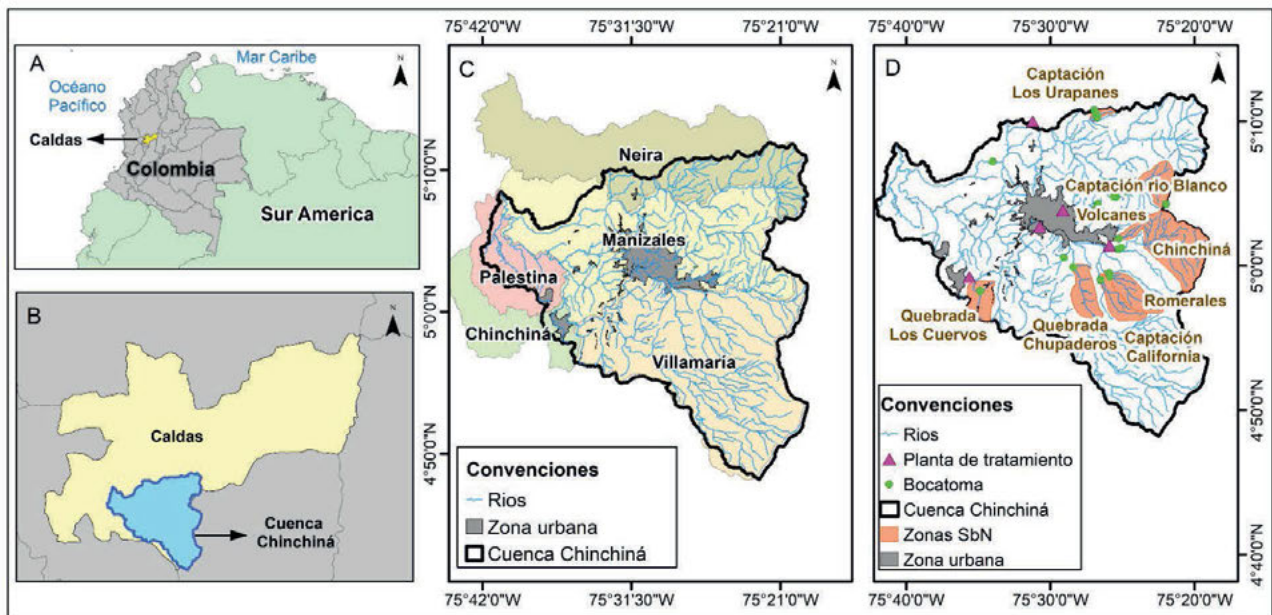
75°42'0"W 75°31'30"W 75°21'0"W 75°40'0"W 75°30'0"W 75°20'0"W

A
Mar Caribe
Océano Pacífico
N
Caldas
Colombia
Sur America

B
N
Caldas
Cuenca Chinchiná

C
N
Neira
5°10'0"N
Manizales
Palestina
5°0'0"N
Chinchiná
Villamaría
4°50'0"N
Convenciones
Rios
Zona urbana
Cuenca Chinchiná

D
N
Captación Los Urapanes
5°10'0"N
Captación rio Blanco
Volcanes
Chinchiná
5°0'0"N
Romerales
Quebrada Los Cuervos
Quebrada Chupaderos
Captación California
4°50'0"N
Convenciones
Rios
Planta de tratamiento
Bocatoma
Cuenca Chinchiná
Zonas SbN
Zona urbana
4°40'0"N

75°42'0"W 75°31'30"W 75°21'0"W 75°40'0"W 75°30'0"W 75°20'0"W